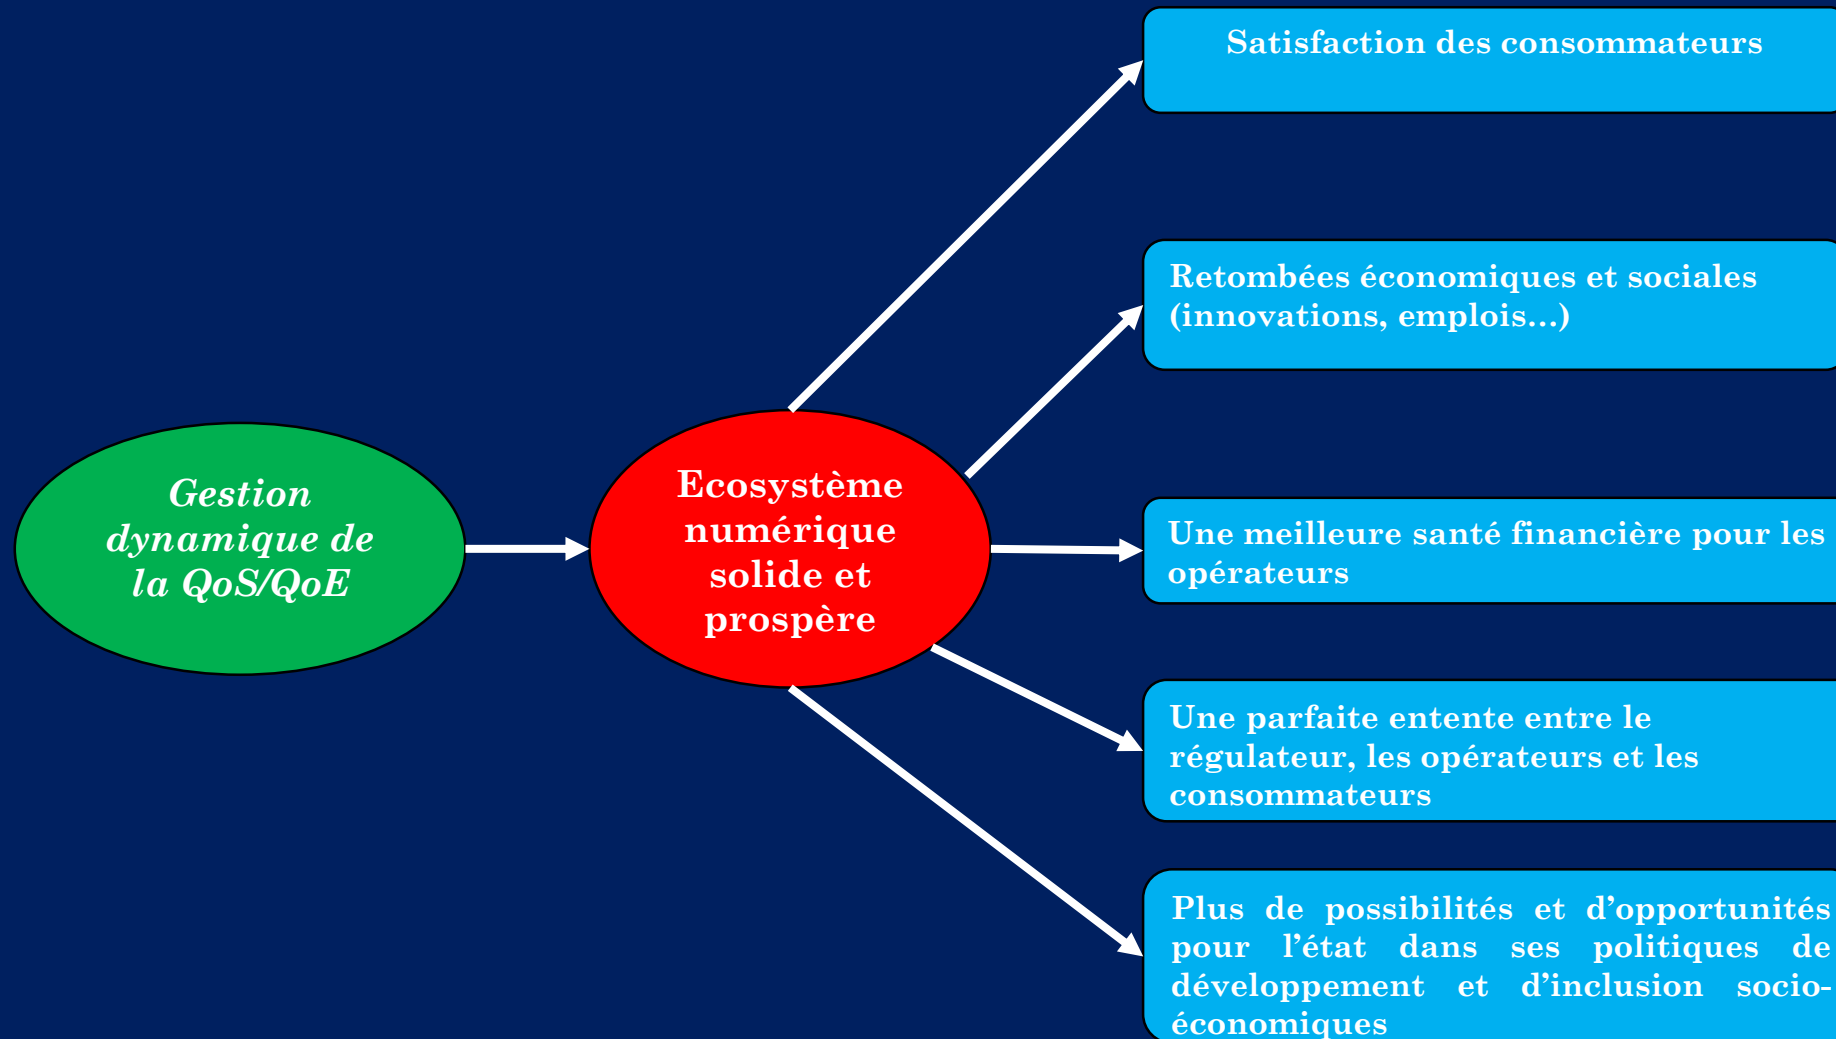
Gestion dynamique de la QoS/QoE

Ecosystème numérique solide et prospère

Satisfaction des consommateurs

Retombées économiques et sociales (innovations, emplois…)

Une meilleure santé financière pour les opérateurs

Une parfaite entente entre le régulateur, les opérateurs et les consommateurs

Plus de possibilités et d’opportunités pour l’état dans ses politiques de développement et d’inclusion socio-économiques